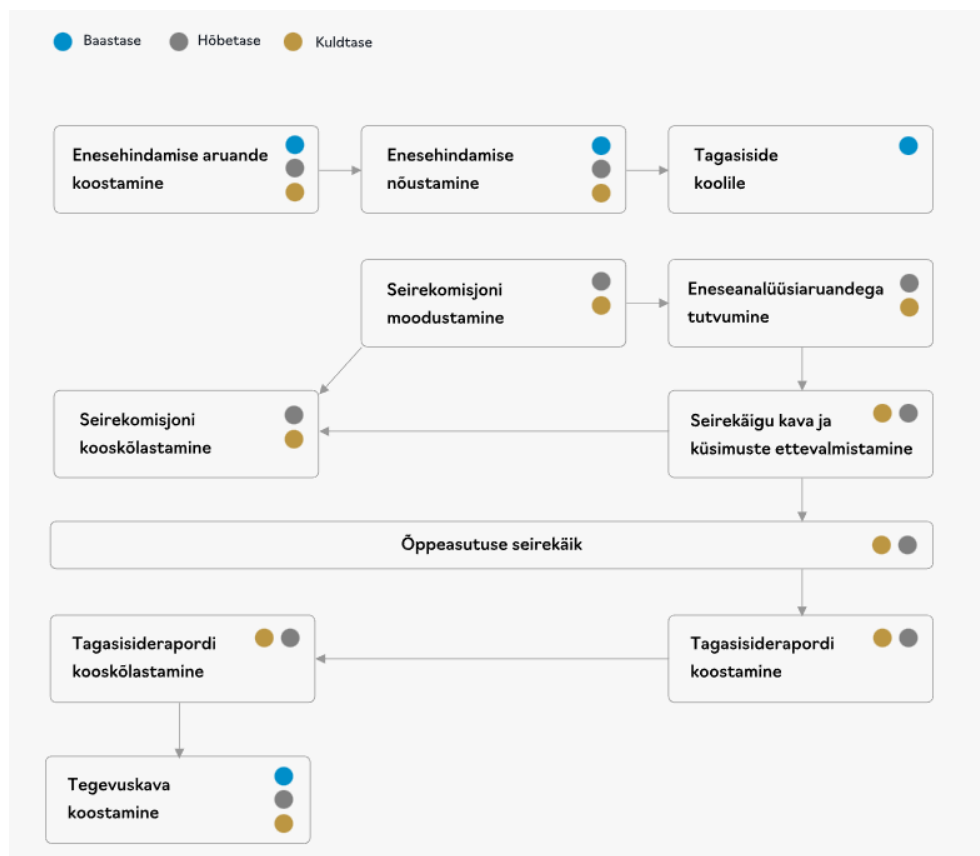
Baastase Hõbetase Kuldtase

Enesehindamise aruande koostamine

Enesehindamise nõustamine

Tagasiside koolile

Seirekomisjoni moodustamine

Eneseanalüüsiaruandega tutvumine

Seirekomisjoni kooskõlastamine

Seirekäigu kava ja küsimuste ettevalmistamine

Õppeasutuse seirekäik

Tagasisiderapordi kooskõlastamine

Tagasisiderapordi koostamine

Tegevuskava koostamine